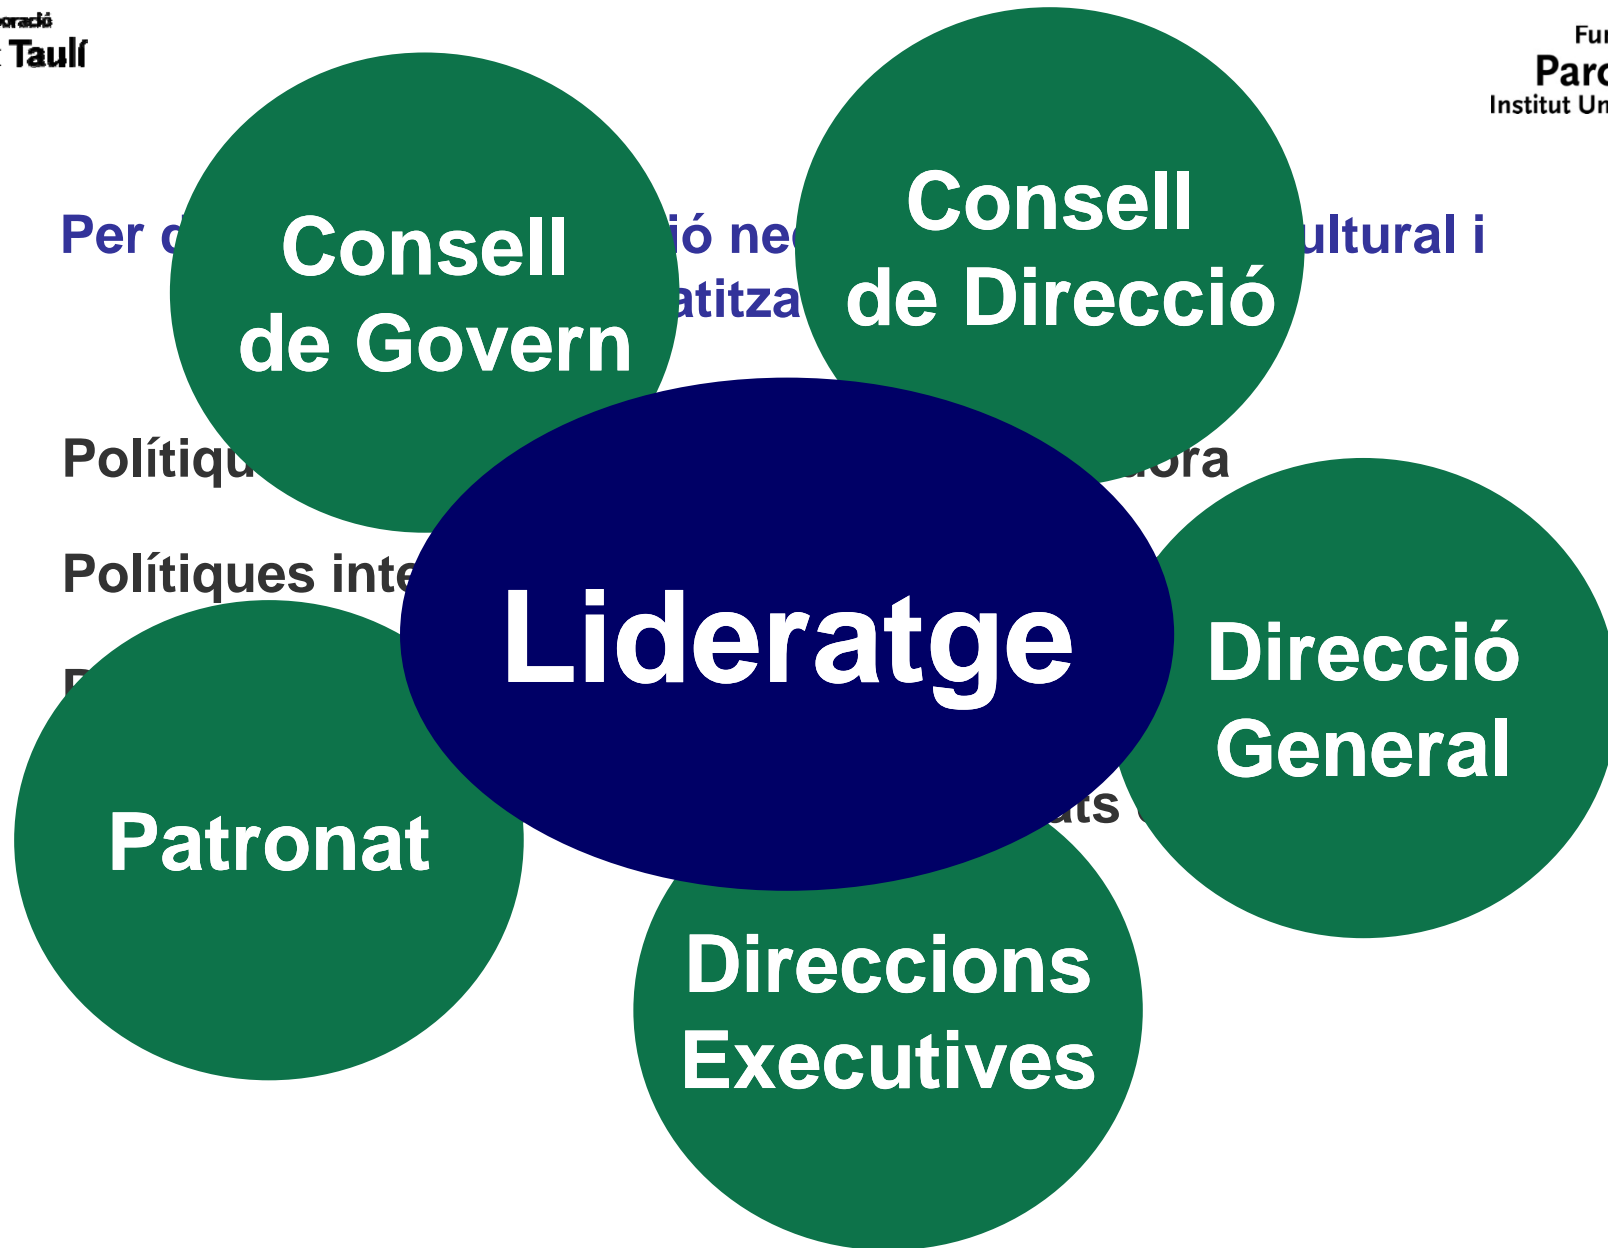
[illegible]poració
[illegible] Taulí

Fu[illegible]
Parc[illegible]
Institut Un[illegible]

Per d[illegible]ió nec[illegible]ultural i
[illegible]atitza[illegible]

Polítiqu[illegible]dora

Polítiques inte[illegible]

P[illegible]

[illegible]ats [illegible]

Consell de Govern

Consell de Direcció

Lideratge

Direcció General

Patronat

Direccions Executives